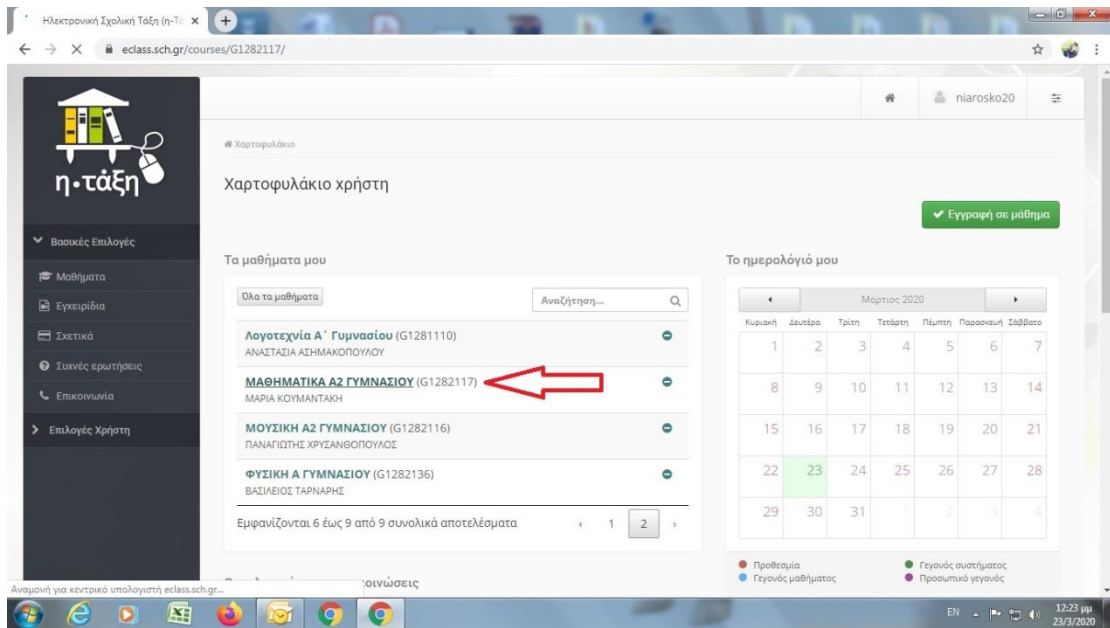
Ηλεκτρονική Σχολική Τάξη (η-Τά ×

eclass.sch.gr/courses/G1282117/

η·τάξη

niarosko20

Χαρτοφυλάκιο

Χαρτοφυλάκιο χρήστη

✔ Εγγραφή σε μάθημα

Βασικές Επιλογές

Μαθήματα

Εγχειρίδια

Σχετικά

Συχνές ερωτήσεις

Επικοινωνία

Επιλογές Χρήστη

Τα μαθήματά μου

Όλα τα μαθήματα

Αναζήτηση...

Λογοτεχνία Α΄ Γυμνασίου (G1281110)
ΑΝΑΣΤΑΣΙΑ ΑΣΗΜΑΚΟΠΟΥΛΟΥ

ΜΑΘΗΜΑΤΙΚΑ Α2 ΓΥΜΝΑΣΙΟΥ (G1282117)
ΜΑΡΙΑ ΚΟΥΜΑΝΤΑΚΗ

ΜΟΥΣΙΚΗ Α2 ΓΥΜΝΑΣΙΟΥ (G1282116)
ΠΑΝΑΓΙΩΤΗΣ ΧΡΥΣΑΝΘΟΠΟΥΛΟΣ

ΦΥΣΙΚΗ Α ΓΥΜΝΑΣΙΟΥ (G1282136)
ΒΑΣΙΛΕΙΟΣ ΤΑΡΝΑΡΗΣ

Εμφανίζονται 6 έως 9 από 9 συνολικά αποτελέσματα

1 2

Το ημερολόγιό μου

Μάρτιος 2020

| Κυριακή | Δευτέρα | Τρίτη | Τετάρτη | Πέμπτη | Παρασκευή | Σάββατο |
|---|---|---|---|---|---|---|
| 1 | 2 | 3 | 4 | 5 | 6 | 7 |
| 8 | 9 | 10 | 11 | 12 | 13 | 14 |
| 15 | 16 | 17 | 18 | 19 | 20 | 21 |
| 22 | 23 | 24 | 25 | 26 | 27 | 28 |
| 29 | 30 | 31 | 1 | 2 | 3 | 4 |

Προθεσμία
Γεγονός μαθήματος
Γεγονός συστήματος
Προσωπικό γεγονός

Αναμονή για κεντρικό υπολογιστή eclass.sch.gr...

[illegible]οινώσεις

EN

12:23 μμ
23/3/2020